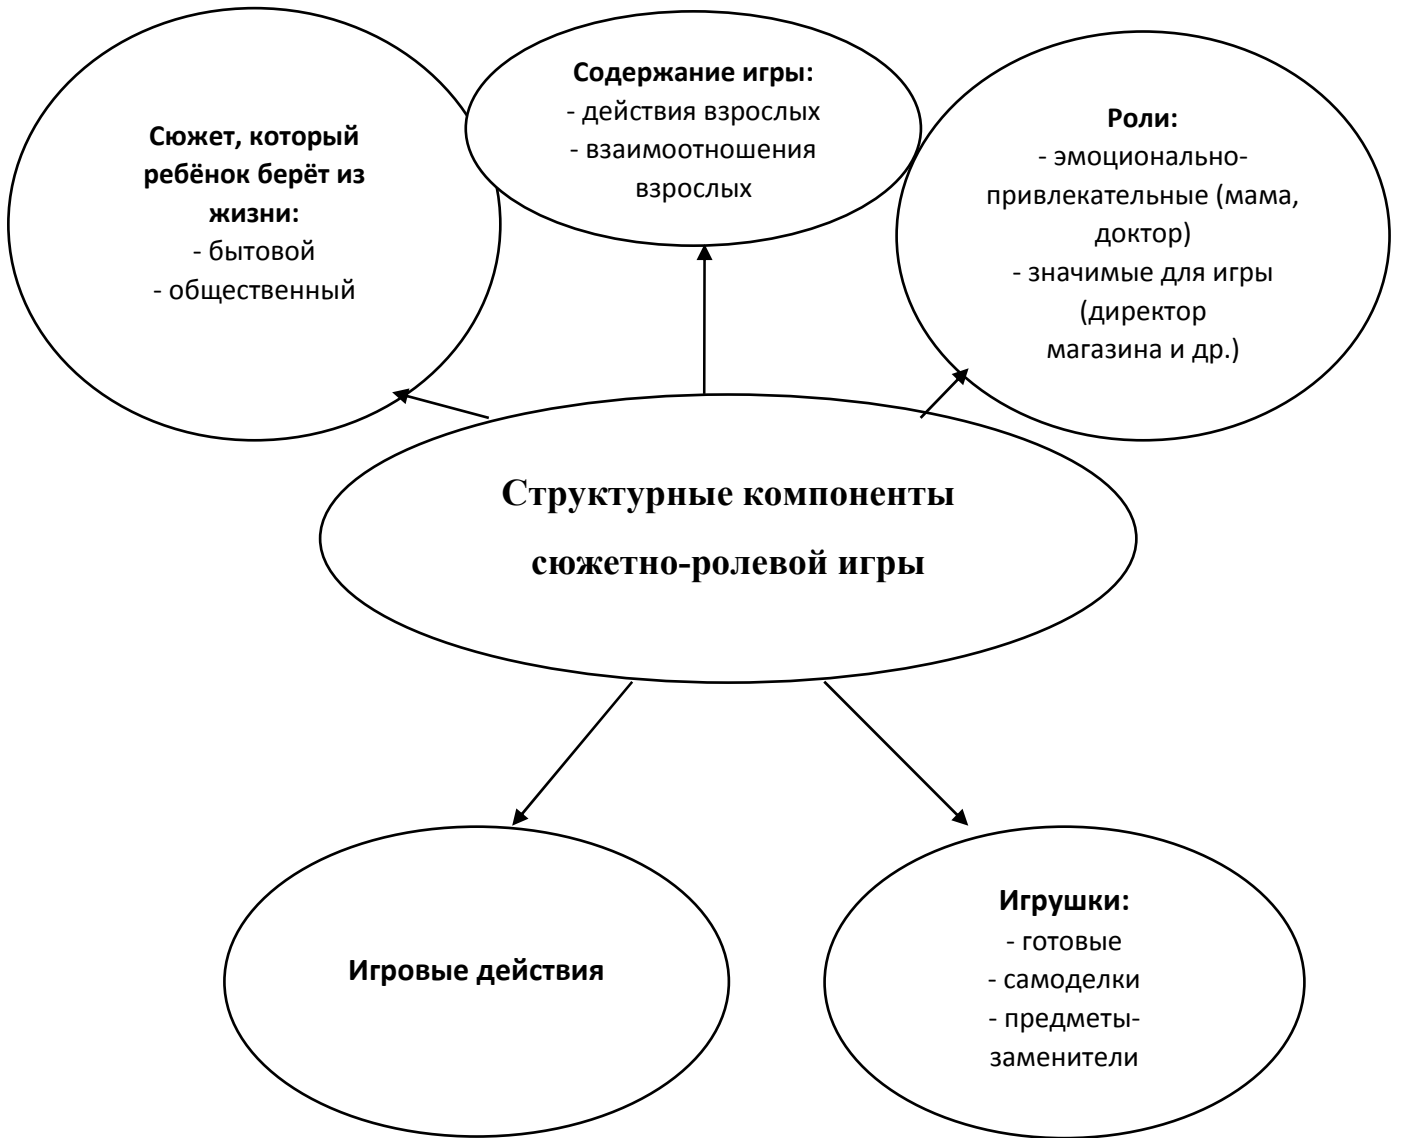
Сюжет, который ребёнок берёт из жизни:
- бытовой
- общественный

Содержание игры:
- действия взрослых
- взаимоотношения взрослых

Роли:
- эмоционально-привлекательные (мама, доктор)
- значимые для игры (директор магазина и др.)

Структурные компоненты сюжетно-ролевой игры

Игровые действия

Игрушки:
- готовые
- самоделки
- предметы-заменители